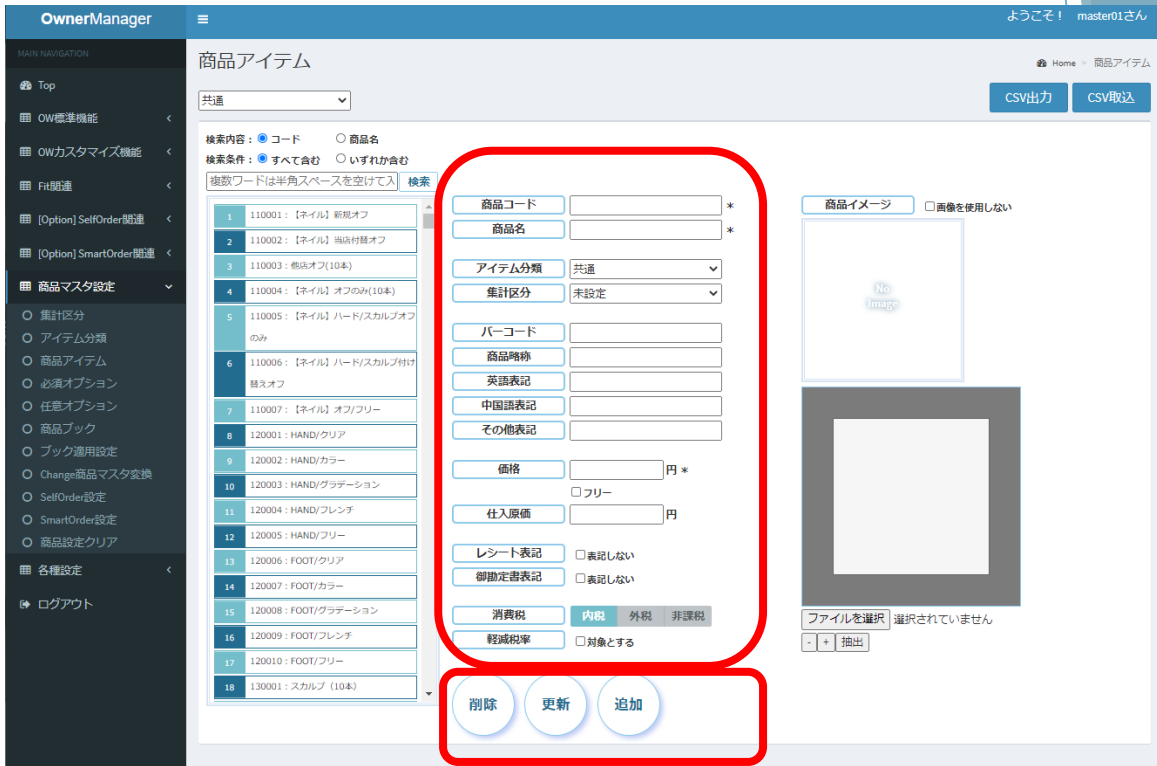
OwnerManager
≡
ようこそ！ master01さん

MAIN NAVIGATION
Top
OW標準機能
OWカスタマイズ機能
Fit関連
[Option] SelfOrder関連
[Option] SmartOrder関連
商品マスタ設定
集計区分
アイテム分類
商品アイテム
必須オプション
任意オプション
商品ブック
ブック適用設定
Change商品マスタ変換
SelfOrder設定
SmartOrder設定
商品設定クリア
各種設定
ログアウト

商品アイテム
Home > 商品アイテム

共通
CSV出力
CSV取込

検索内容： コード 商品名
検索条件： すべて含む いずれか含む
複数ワードは半角スペースを空けて入
検索

| | |
|---|---|
| 1 | 110001：【ネイル】新規オフ |
| 2 | 110002：【ネイル】当店付替オフ |
| 3 | 110003：他店オフ(10本) |
| 4 | 110004：【ネイル】オフのみ(10本) |
| 5 | 110005：【ネイル】ハード/スカルプオフのみ |
| 6 | 110006：【ネイル】ハード/スカルプ付け替えオフ |
| 7 | 110007：【ネイル】オフ/フリー |
| 8 | 120001：HAND/クリア |
| 9 | 120002：HAND/カラー |
| 10 | 120003：HAND/グラデーション |
| 11 | 120004：HAND/フレンチ |
| 12 | 120005：HAND/フリー |
| 13 | 120006：FOOT/クリア |
| 14 | 120007：FOOT/カラー |
| 15 | 120008：FOOT/グラデーション |
| 16 | 120009：FOOT/フレンチ |
| 17 | 120010：FOOT/フリー |
| 18 | 130001：スカルプ（10本） |

商品コード *
商品名 *
アイテム分類 共通
集計区分 未設定
バーコード
商品略称
英語表記
中国語表記
その他表記
価格 円 *
フリー
仕入原価 円
レシート表記 表記しない
御勘定書表記 表記しない
消費税 内税 外税 非課税
軽減税率 対象とする

削除
更新
追加

商品イメージ
画像を使用しない
No Image
ファイルを選択 選択されていません
- + 抽出